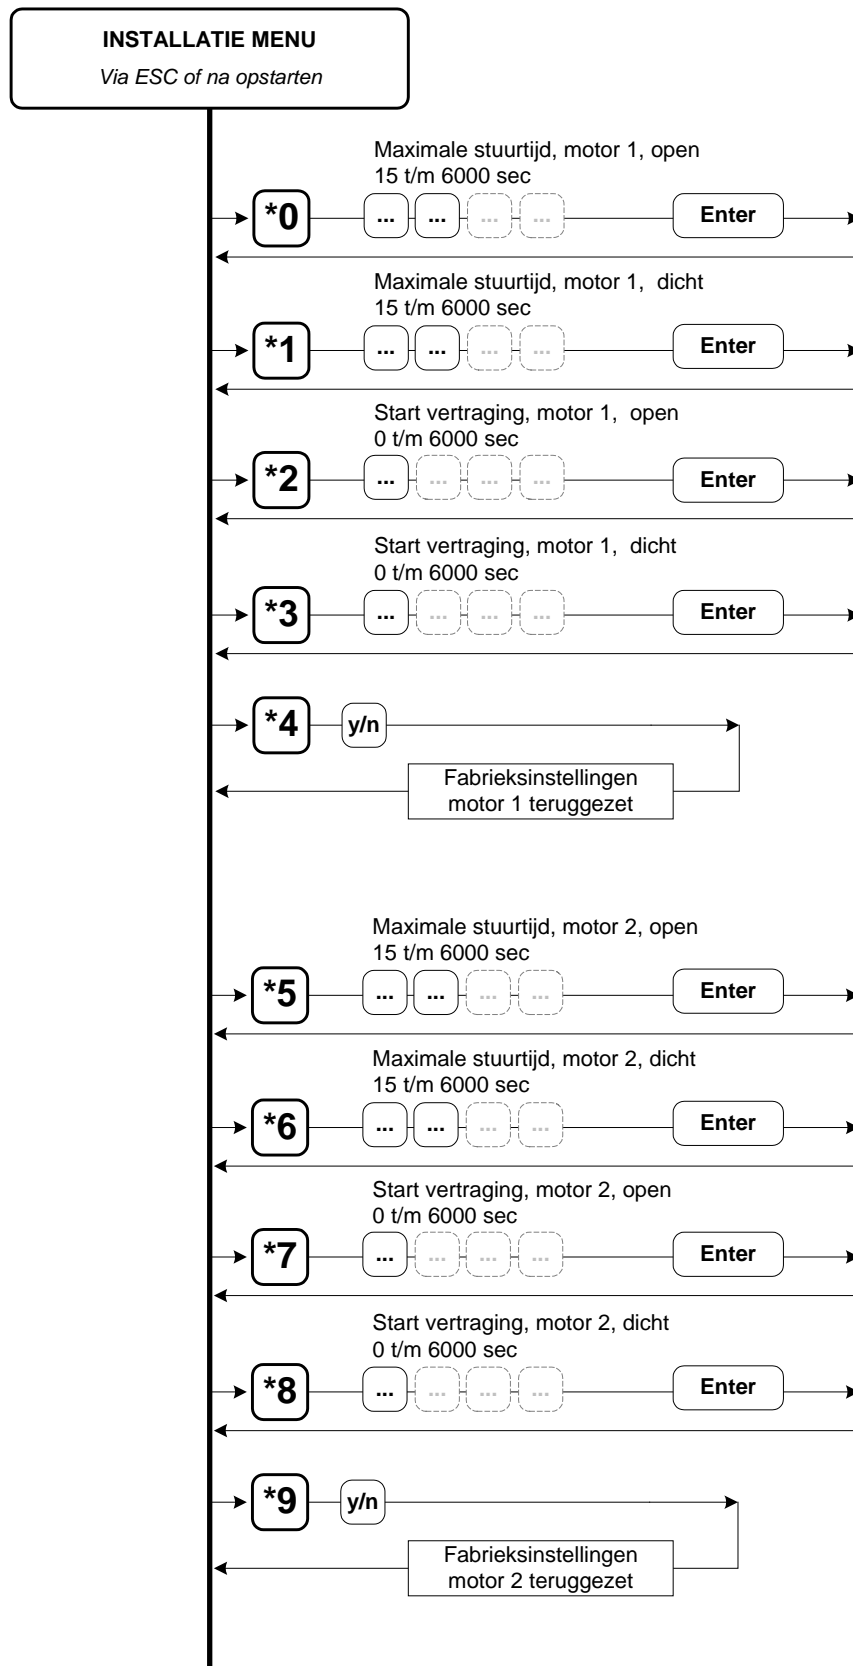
INSTALLATIE MENU
Via ESC of na opstarten

Maximale stuurtijd, motor 1, open
15 t/m 6000 sec
*0 ... ... ... ... Enter

Maximale stuurtijd, motor 1, dicht
15 t/m 6000 sec
*1 ... ... ... ... Enter

Start vertraging, motor 1, open
0 t/m 6000 sec
*2 ... ... ... ... Enter

Start vertraging, motor 1, dicht
0 t/m 6000 sec
*3 ... ... ... ... Enter

*4 y/n
Fabrieksinstellingen motor 1 teruggezet

Maximale stuurtijd, motor 2, open
15 t/m 6000 sec
*5 ... ... ... ... Enter

Maximale stuurtijd, motor 2, dicht
15 t/m 6000 sec
*6 ... ... ... ... Enter

Start vertraging, motor 2, open
0 t/m 6000 sec
*7 ... ... ... ... Enter

Start vertraging, motor 2, dicht
0 t/m 6000 sec
*8 ... ... ... ... Enter

*9 y/n
Fabrieksinstellingen motor 2 teruggezet